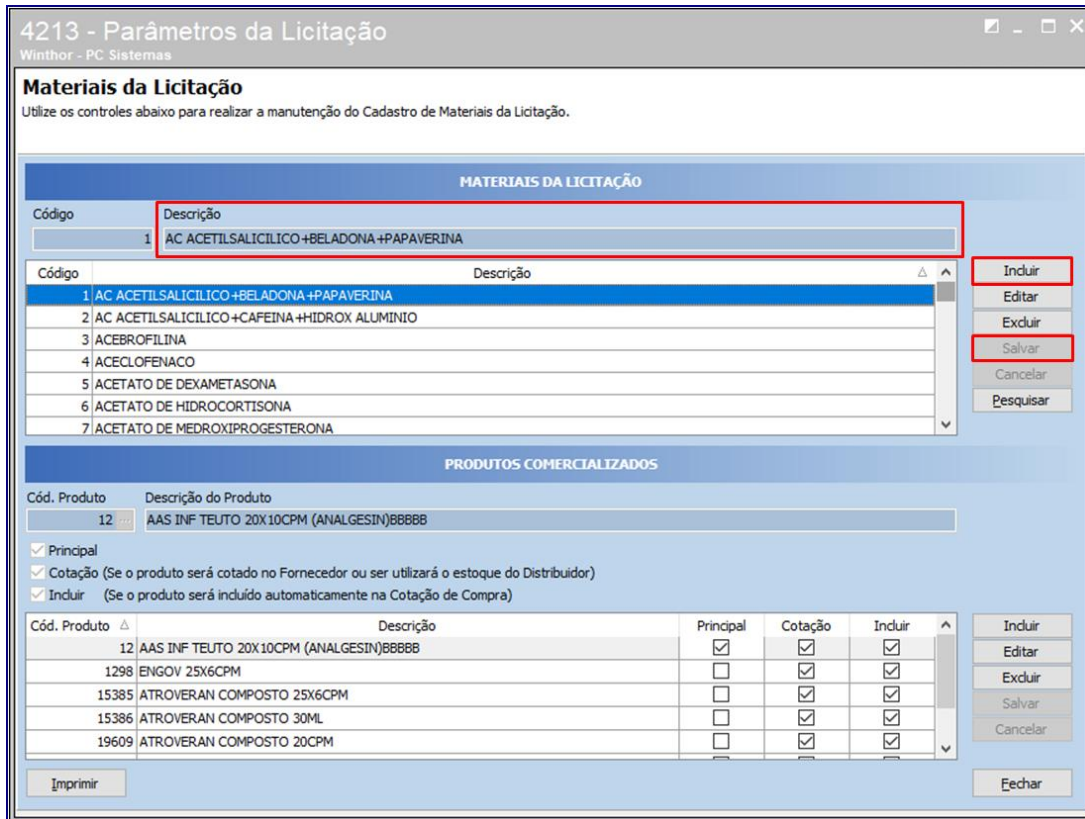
4213 - Parâmetros da Licitação
Winthor - PC Sistemas

Materiais da Licitação
Utilize os controles abaixo para realizar a manutenção do Cadastro de Materiais da Licitação.

MATERIAIS DA LICITAÇÃO

Código
1
Descrição
AC ACETILSALICILICO+BELADONA+PAPAVERINA

| Código | Descrição |
|---|---|
| 1 | AC ACETILSALICILICO+BELADONA+PAPAVERINA |
| 2 | AC ACETILSALICILICO+CAFEINA+HIDROX ALUMINIO |
| 3 | ACEBROFILINA |
| 4 | ACECLOFENACO |
| 5 | ACETATO DE DEXAMETASONA |
| 6 | ACETATO DE HIDROCORTISONA |
| 7 | ACETATO DE MEDROXIPROGESTERONA |

Incluir
Editar
Excluir
Salvar
Cancelar
Pesquisar

PRODUTOS COMERCIALIZADOS

Cód. Produto
12
Descrição do Produto
AAS INF TEUTO 20X10CPM (ANALGESIN)BBBBB

Principal
Cotação (Se o produto será cotado no Fornecedor ou ser utilizará o estoque do Distribuidor)
Incluir (Se o produto será incluído automaticamente na Cotação de Compra)

| Cód. Produto | Descrição | Principal | Cotação | Incluir |
|---|---|---|---|---|
| 12 | AAS INF TEUTO 20X10CPM (ANALGESIN)BBBBB | ☑ | ☑ | ☑ |
| 1298 | ENGOV 25X6CPM | ☐ | ☑ | ☑ |
| 15385 | ATROVERAN COMPOSTO 25X6CPM | ☐ | ☑ | ☑ |
| 15386 | ATROVERAN COMPOSTO 30ML | ☐ | ☑ | ☑ |
| 19609 | ATROVERAN COMPOSTO 20CPM | ☐ | ☑ | ☑ |

Incluir
Editar
Excluir
Salvar
Cancelar

Imprimir
Fechar